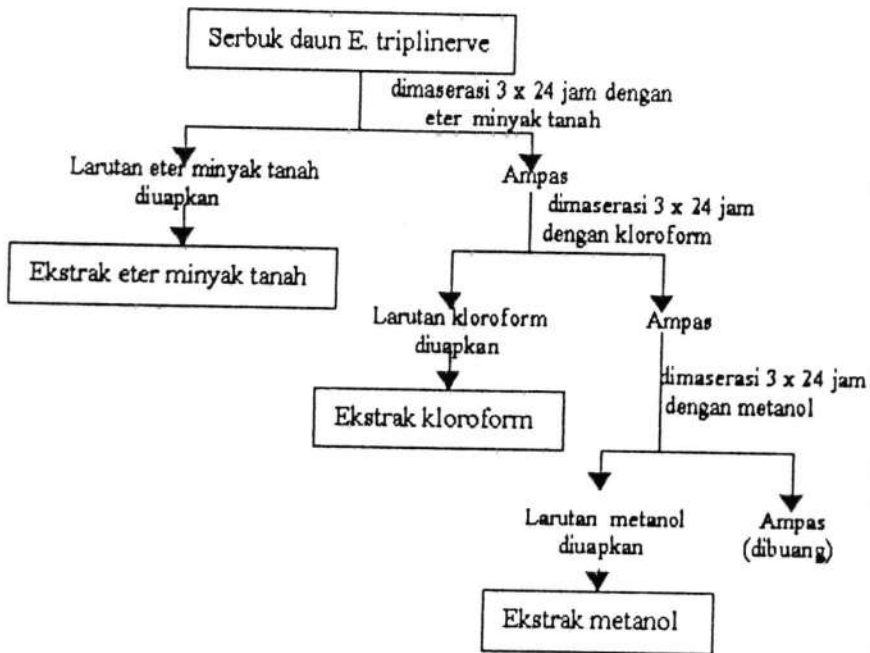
Serbuk daun E. triplinerve

dimaserasi 3 x 24 jam dengan eter minyak tanah

Larutan eter minyak tanah diuapkan

Ekstrak eter minyak tanah

Ampas

dimaserasi 3 x 24 jam dengan kloroform

Larutan kloroform diuapkan

Ekstrak kloroform

Ampas

dimaserasi 3 x 24 jam dengan metanol

Larutan metanol diuapkan

Ekstrak metanol

Ampas (dibuang)